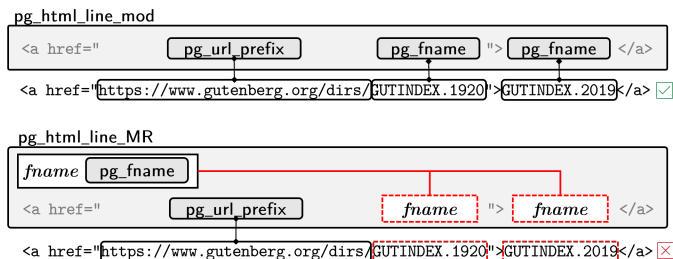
pg_html_line_mod

<a href=" pg_url_prefix pg_fname "> pg_fname </a>

<a href="https://www.gutenberg.org/dirs/GUTINDEX.1920">GUTINDEX.2019</a>

pg_html_line_MR

fname pg_fname

<a href=" pg_url_prefix fname "> fname </a>

<a href="https://www.gutenberg.org/dirs/GUTINDEX.1920">GUTINDEX.2019</a>